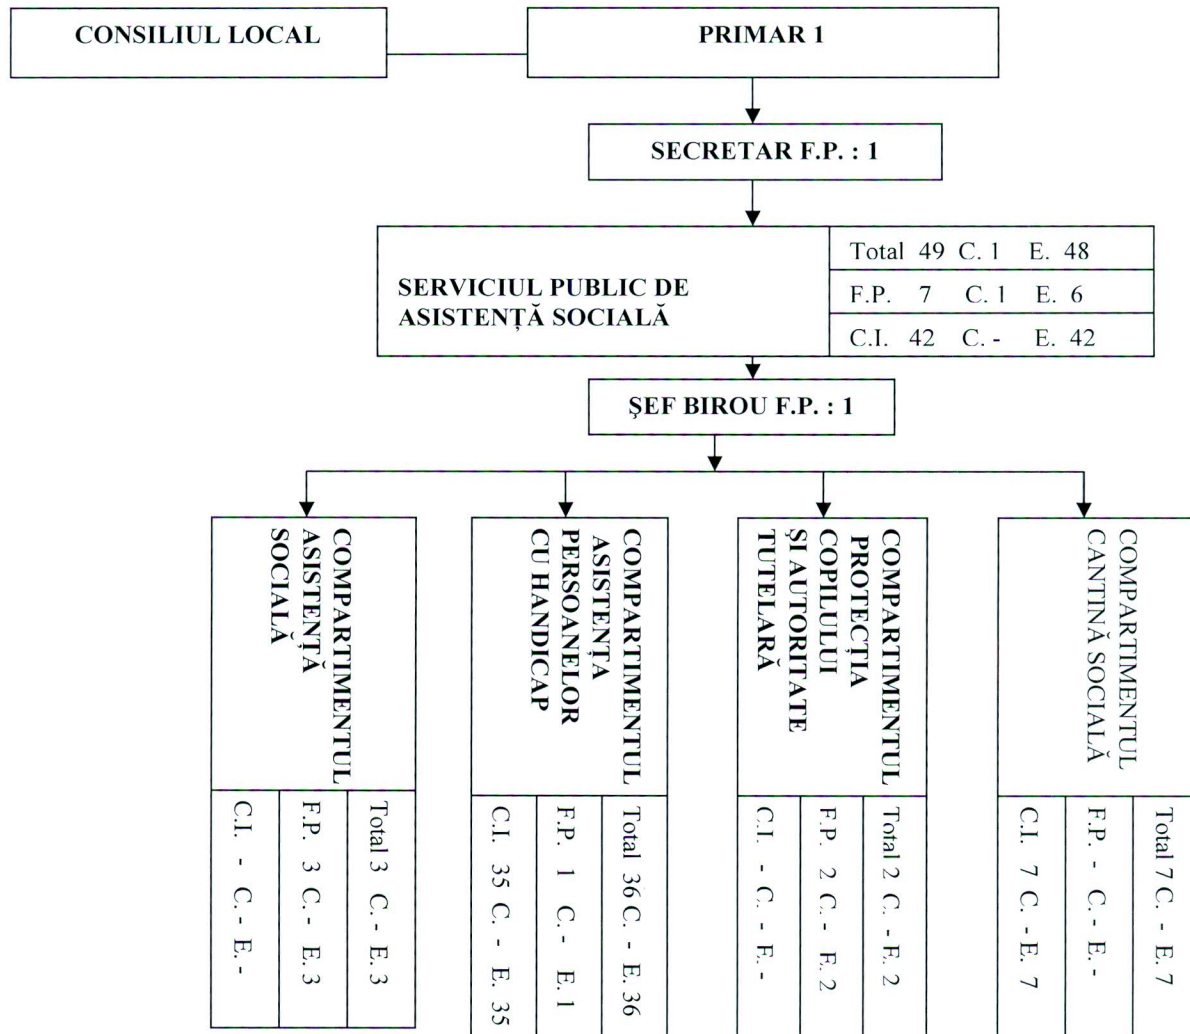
CONSILIUL LOCAL

PRIMAR 1

SECRETAR F.P. : 1

SERVICIUL PUBLIC DE ASISTENȚĂ SOCIALĂ

| | | |
|---|---|---|
| Total 49 | C. 1 | E. 48 |
| F.P. 7 | C. 1 | E. 6 |
| C.I. 42 | C. - | E. 42 |

ŞEF BIROU F.P. : 1

COMPARTIMENTUL ASISTENȚĂ SOCIALĂ

Total 3 C. - E. 3
F.P. 3 C.- E.3
C.I. - C. - E. -

COMPARTIMENTUL ASISTENȚA PERSOANELOR CU HANDICAP

Total 36 C. - E. 36
F.P. 1 C.- E.1
C.I. 35 C. - E. 35

COMPARTIMENTUL PROTECȚIA COPILULUI ŞI AUTORITATE TUTELARĂ

Total 2 C. - F. 2
F.P. 2 C.- F. 2
C.I. - C. - F. -

COMPARTIMENTUL CANTINĂ SOCIALĂ

Total 7 C. - E. 7
F.P. - C. - E. -
C.I. 7 C. - E. 7